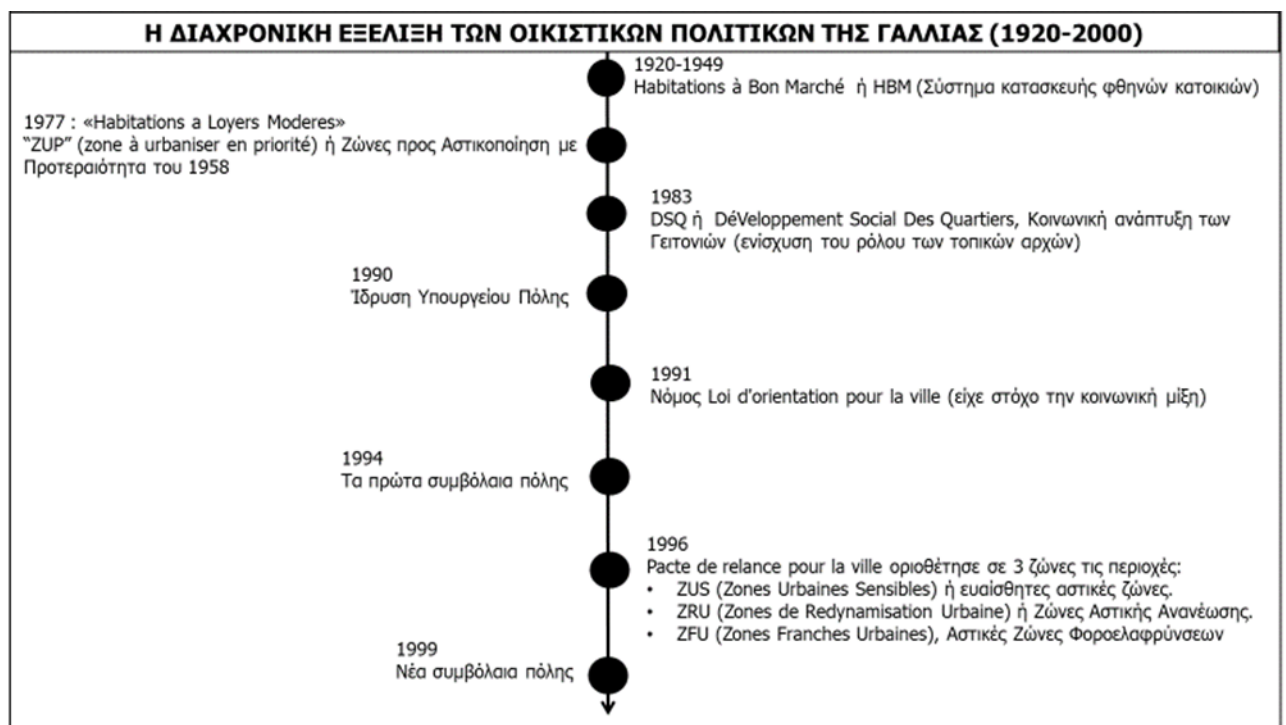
Η ΔΙΑΧΡΟΝΙΚΗ ΕΞΕΛΙΞΗ ΤΩΝ ΟΙΚΙΣΤΙΚΩΝ ΠΟΛΙΤΙΚΩΝ ΤΗΣ ΓΑΛΛΙΑΣ (1920-2000)

1920-1949
Habitations à Bon Marché ή HBM (Σύστημα κατασκευής φθηνών κατοικιών)

1977 : «Habitations a Loyers Moderes»
"ZUP" (zone à urbaniser en priorité) ή Ζώνες προς Αστικοποίηση με Προτεραιότητα του 1958

1983
DSQ ή DéVeloppement Social Des Quartiers, Κοινωνική ανάπτυξη των Γειτονιών (ενίσχυση του ρόλου των τοπικών αρχών)

1990
Ίδρυση Υπουργείου Πόλης

1991
Νόμος Loi d'orientation pour la ville (είχε στόχο την κοινωνική μίξη)

1994
Τα πρώτα συμβόλαια πόλης

1996
Pacte de relance pour la ville οριοθέτησε σε 3 ζώνες τις περιοχές:
• ZUS (Zones Urbaines Sensibles) ή ευαίσθητες αστικές ζώνες.
• ZRU (Zones de Redynamisation Urbaine) ή Ζώνες Αστικής Ανανέωσης.
• ZFU (Zones Franches Urbaines), Αστικές Ζώνες Φοροελαφρύνσεων

1999
Νέα συμβόλαια πόλης